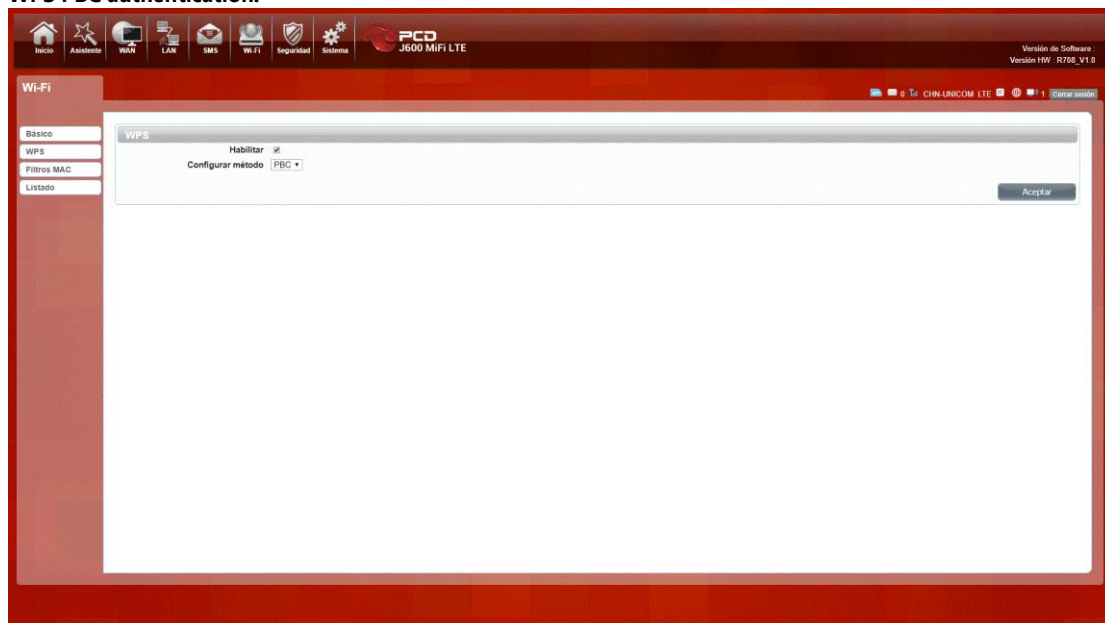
WPS PBC authentication:

Inicio Asistente WAN LAN SMS Wi-Fi Seguridad Sistema

PCD
J600 MiFi LTE

Versión de Software :
Versión HW : R708_V1.0

Wi-Fi

0 CHN-UNICOM LTE 1 Cerrar sesión

Básico
WPS
Filtros MAC
Listado

WPS

Habilitar ☑
Configurar método PBC ▾

Aceptar